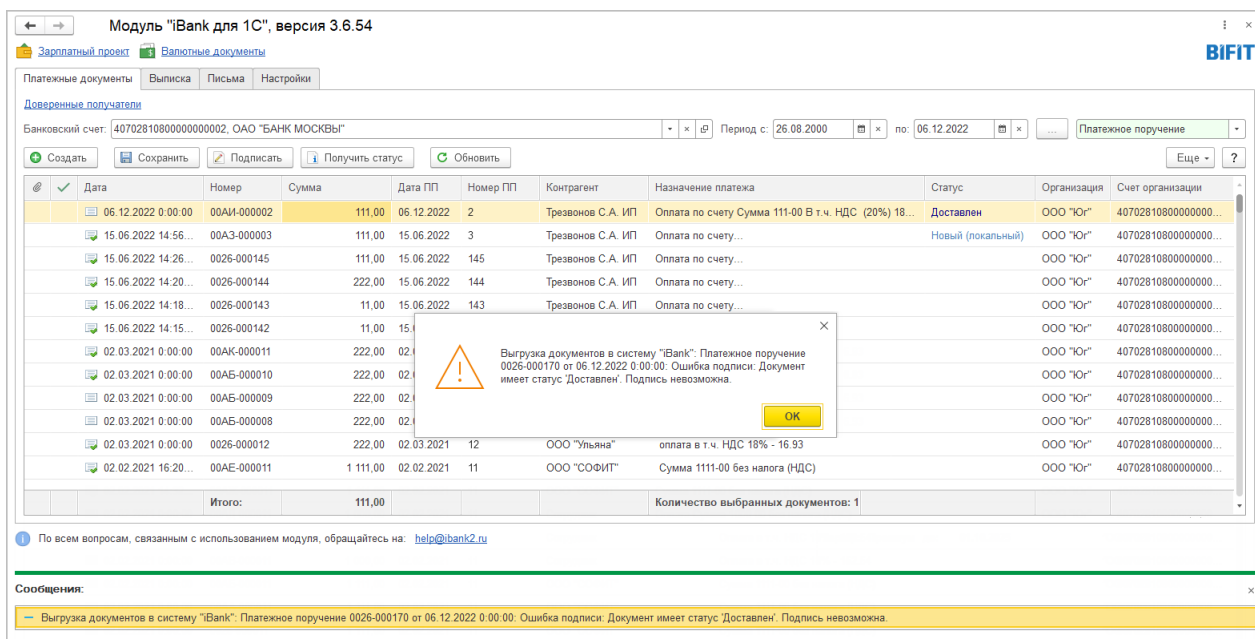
Модуль "iBank для 1С", версия 3.6.54

Зарплатный проект Валютные документы

BIFIT

Платежные документы | Выписка | Письма | Настройки

Доверенные получатели

Банковский счет: 40702810800000000002, ОАО "БАНК МОСКВЫ" Период с: 26.08.2000 по: 06.12.2022 ... Платежное поручение

Создать | Сохранить | Подписать | Получить статус | Обновить | Еще | ?

| Дата | Номер | Сумма | Дата ПП | Номер ПП | Контрагент | Назначение платежа | Статус | Организация | Счет организации |
|---|---|---|---|---|---|---|---|---|---|
| 06.12.2022 0:00:00 | 00АИ-000002 | 111,00 | 06.12.2022 | 2 | Трезвонов С.А. ИП | Оплата по счету Сумма 111-00 В т.ч. НДС (20%) 18... | Доставлен | ООО "Юг" | 40702810800000000... |
| 15.06.2022 14:56... | 00АЗ-000003 | 111,00 | 15.06.2022 | 3 | Трезвонов С.А. ИП | Оплата по счету... | Новый (локальный) | ООО "Юг" | 40702810800000000... |
| 15.06.2022 14:26... | 0026-000145 | 111,00 | 15.06.2022 | 145 | Трезвонов С.А. ИП | Оплата по счету... | | ООО "Юг" | 40702810800000000... |
| 15.06.2022 14:20... | 0026-000144 | 222,00 | 15.06.2022 | 144 | Трезвонов С.А. ИП | Оплата по счету... | | ООО "Юг" | 40702810800000000... |
| 15.06.2022 14:18... | 0026-000143 | 11,00 | 15.06.2022 | 143 | Трезвонов С.А. ИП | Оплата по счету... | | ООО "Юг" | 40702810800000000... |
| 15.06.2022 14:15... | 0026-000142 | 11,00 | 15.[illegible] | | | | | ООО "Юг" | 40702810800000000... |
| 02.03.2021 0:00:00 | 00АК-000011 | 222,00 | 02.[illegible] | | | | | ООО "Юг" | 40702810800000000... |
| 02.03.2021 0:00:00 | 00АБ-000010 | 222,00 | 02.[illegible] | | | | | ООО "Юг" | 40702810800000000... |
| 02.03.2021 0:00:00 | 00АБ-000009 | 222,00 | 02.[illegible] | | | | | ООО "Юг" | 40702810800000000... |
| 02.03.2021 0:00:00 | 00АБ-000008 | 222,00 | 02.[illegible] | | | | | ООО "Юг" | 40702810800000000... |
| 02.03.2021 0:00:00 | 0026-000012 | 222,00 | 02.03.2021 | 12 | ООО "Ульяна" | оплата в т.ч. НДС 18% - 16.93 | | ООО "Юг" | 40702810800000000... |
| 02.02.2021 16:20... | 00АЕ-000011 | 1 111,00 | 02.02.2021 | 11 | ООО "СОФИТ" | Сумма 1111-00 без налога (НДС) | | ООО "Юг" | 40702810800000000... |
| | Итого: | 111,00 | | | | Количество выбранных документов: 1 | | | |

Выгрузка документов в систему "iBank": Платежное поручение 0026-000170 от 06.12.2022 0:00:00: Ошибка подписи: Документ имеет статус 'Доставлен'. Подпись невозможна.

ОК

По всем вопросам, связанным с использованием модуля, обращайтесь на: help@ibank2.ru

Сообщения:

— Выгрузка документов в систему "iBank": Платежное поручение 0026-000170 от 06.12.2022 0:00:00: Ошибка подписи: Документ имеет статус 'Доставлен'. Подпись невозможна.